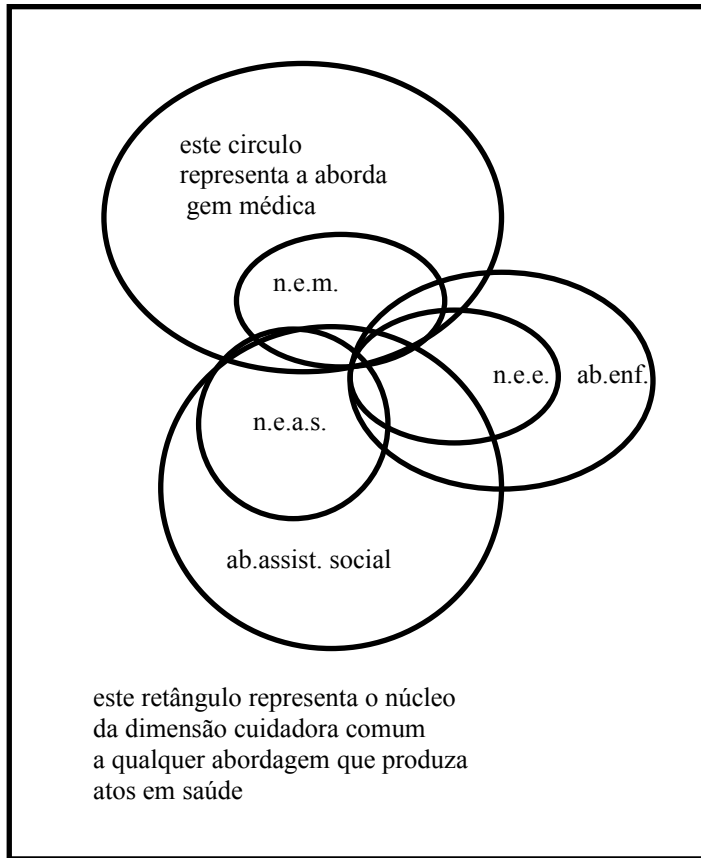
este circulo representa a abordagem médica

n.e.m.

n.e.e.

ab.enf.

n.e.a.s.

ab.assist. social

este retângulo representa o núcleo da dimensão cuidadora comum a qualquer abordagem que produza atos em saúde